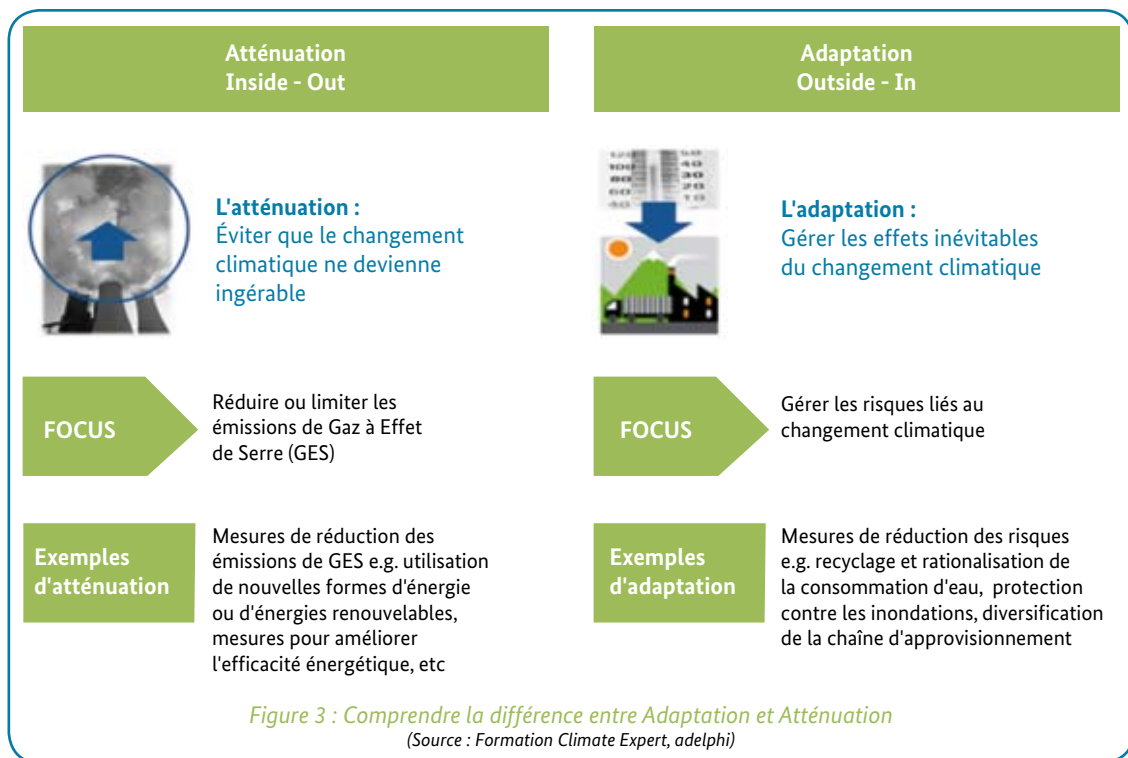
Atténuation
Inside - Out

Adaptation
Outside - In

L'atténuation :
Éviter que le changement climatique ne devienne ingérable

L'adaptation :
Gérer les effets inévitables du changement climatique

FOCUS

Réduire ou limiter les émissions de Gaz à Effet de Serre (GES)

FOCUS

Gérer les risques liés au changement climatique

Exemples d'atténuation

Mesures de réduction des émissions de GES e.g. utilisation de nouvelles formes d'énergie ou d'énergies renouvelables, mesures pour améliorer l'efficacité énergétique, etc

Exemples d'adaptation

Mesures de réduction des risques e.g. recyclage et rationalisation de la consommation d'eau, protection contre les inondations, diversification de la chaîne d'approvisionnement

Figure 3 : Comprendre la différence entre Adaptation et Atténuation
(Source : Formation Climate Expert, adelphi)